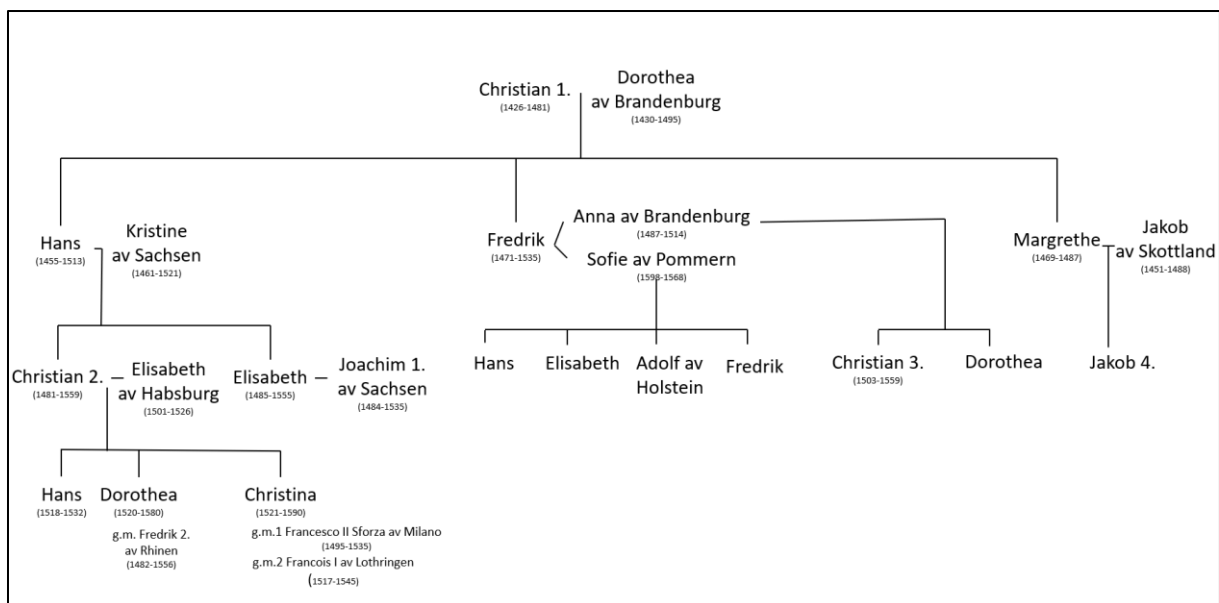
Christian 1.
(1426-1481)

Dorothea
av Brandenburg
(1430-1495)

Hans
(1455-1513)

Kristine
av Sachsen
(1461-1521)

Fredrik
(1471-1535)

Anna av Brandenburg
(1487-1514)

Sofie av Pommern
(1498-1568)

Margrethe
(1469-1487)

Jakob
av Skottland
(1451-1488)

Christian 2.
(1481-1559)

Elisabeth
av Habsburg
(1501-1526)

Elisabeth
(1485-1555)

Joachim 1.
av Sachsen
(1484-1535)

Hans

Elisabeth

Adolf av
Holstein

Fredrik

Christian 3.
(1503-1559)

Dorothea

Jakob 4.

Hans
(1518-1532)

Dorothea
(1520-1580)
g.m. Fredrik 2.
av Rhinen
(1482-1556)

Christina
(1521-1590)
g.m.1 Francesco II Sforza av Milano
(1495-1535)
g.m.2 Francois I av Lothringen
(1517-1545)